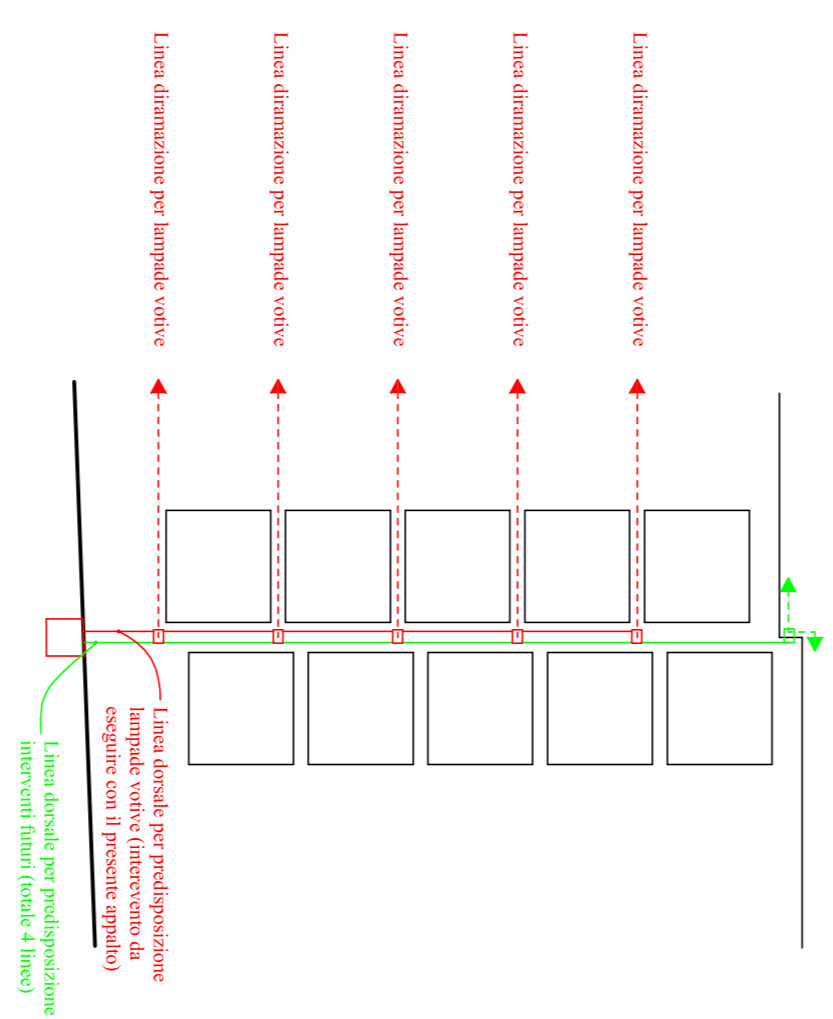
Linea diramazione per lampade votive

Linea diramazione per lampade votive

Linea diramazione per lampade votive

Linea diramazione per lampade votive

Linea diramazione per lampade votive

Linea dorsale per predisposizione lampade votive (intervento da eseguire con il presente appalto)

Linea dorsale per predisposizione interventi futuri (totale 4 linee)